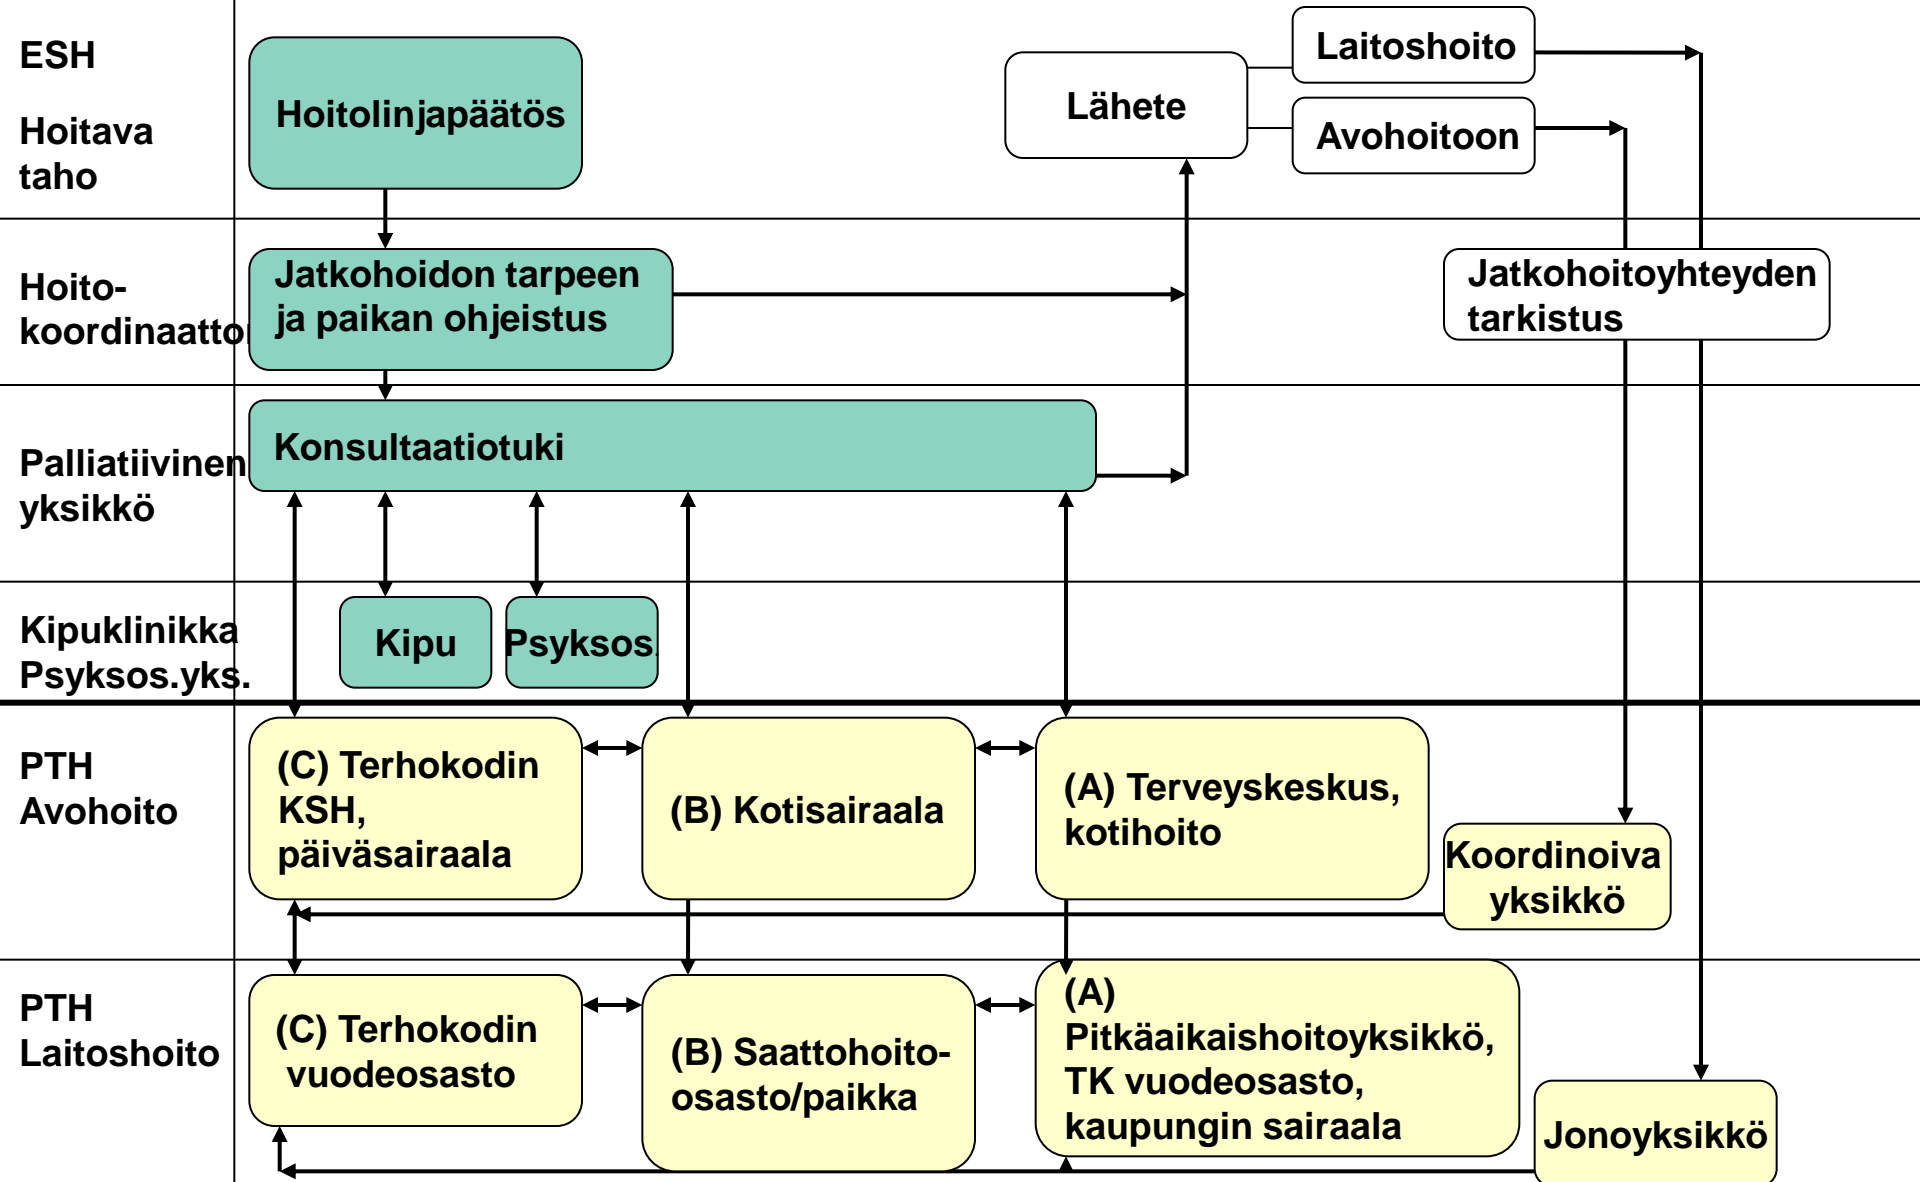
ESH

Hoitava taho

Hoitolinjapäätös

Lähete

Laitoshoito

Avohoitoon

Hoito-koordinaatto

Jatkohoidon tarpeen ja paikan ohjeistus

Jatkohoitoyhteyden tarkistus

Palliatiivinen yksikkö

Konsultaatiotuki

Kipuklinikka Psyksos.yks.

Kipu

Psyksos.

PTH Avohoito

(C) Terhokodin KSH, päiväsairaala

(B) Kotisairaala

(A) Terveyskeskus, kotihoito

Koordinoiva yksikkö

PTH Laitoshoito

(C) Terhokodin vuodeosasto

(B) Saattohoito-osasto/paikka

(A) Pitkäaikaishoitoyksikkö, TK vuodeosasto, kaupungin sairaala

Jonoyksikkö